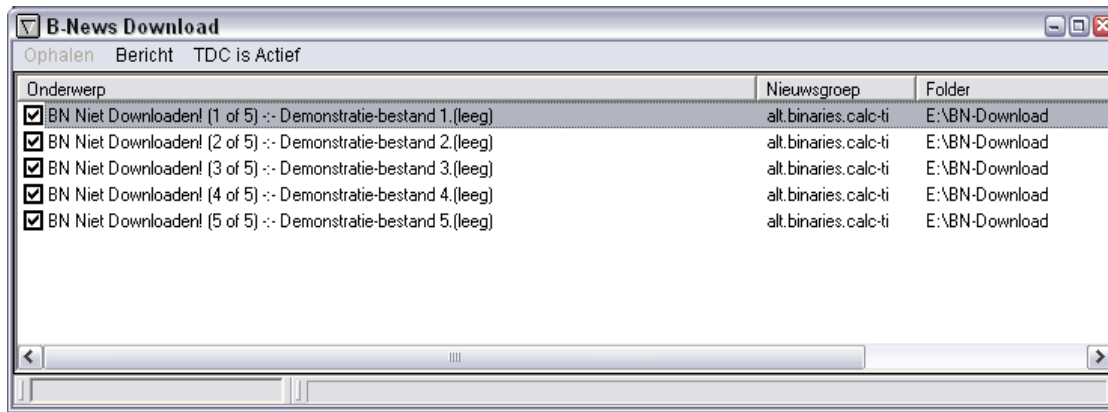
B-News Download

Ophalen Bericht TDC is Actief

| Onderwerp | Nieuwsgroep | Folder |
|---|---|---|
| BN Niet Downloaden! (1 of 5) -:- Demonstratie-bestand 1.(leeg) | alt.binaries.calc-ti | E:\BN-Download |
| BN Niet Downloaden! (2 of 5) -:- Demonstratie-bestand 2.(leeg) | alt.binaries.calc-ti | E:\BN-Download |
| BN Niet Downloaden! (3 of 5) -:- Demonstratie-bestand 3.(leeg) | alt.binaries.calc-ti | E:\BN-Download |
| BN Niet Downloaden! (4 of 5) -:- Demonstratie-bestand 4.(leeg) | alt.binaries.calc-ti | E:\BN-Download |
| BN Niet Downloaden! (5 of 5) -:- Demonstratie-bestand 5.(leeg) | alt.binaries.calc-ti | E:\BN-Download |